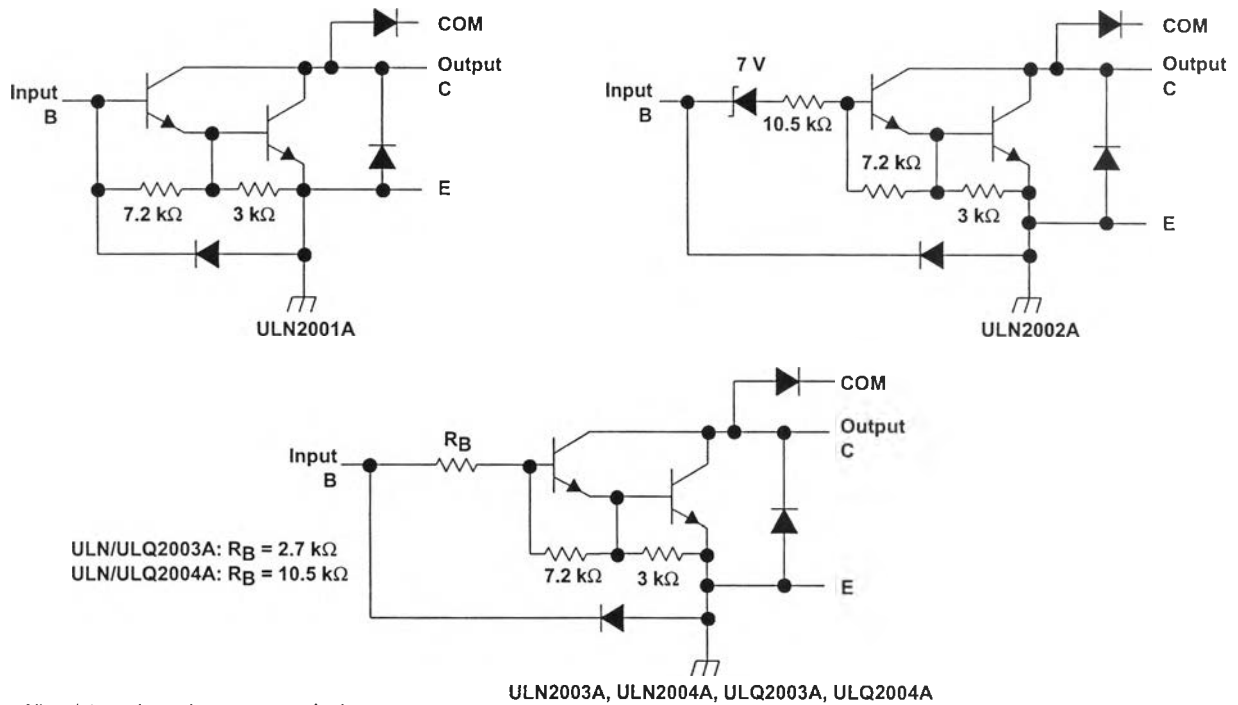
COM
Output
C
Input
B
E
7.2 kΩ
3 kΩ
ULN2001A

COM
Output
C
7 V
Input
B
10.5 kΩ
7.2 kΩ
3 kΩ
E
ULN2002A

COM
Output
C
$R_B$
Input
B
ULN/ULQ2003A: $R_B$ = 2.7 kΩ
ULN/ULQ2004A: $R_B$ = 10.5 kΩ
7.2 kΩ
3 kΩ
E
ULN2003A, ULN2004A, ULQ2003A, ULQ2004A

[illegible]